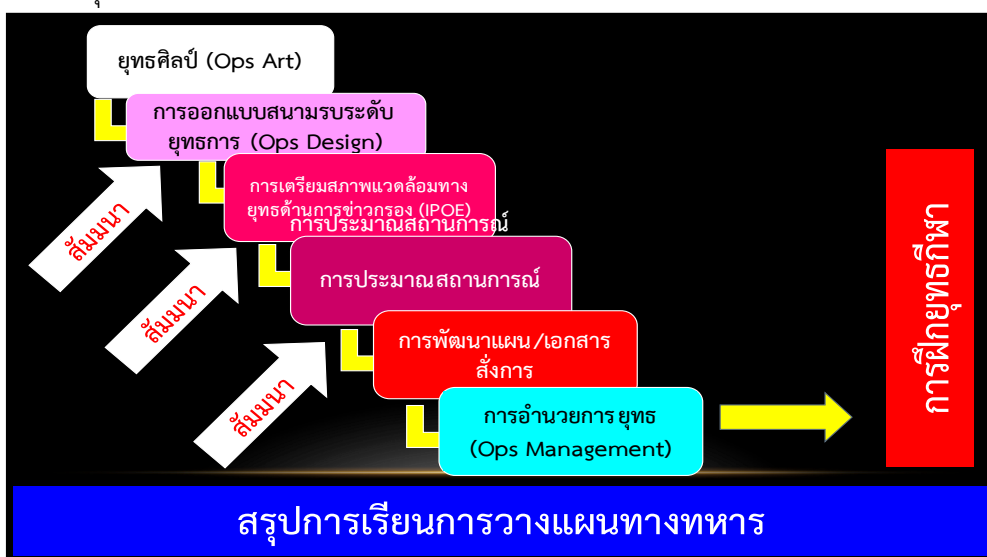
ยุทธศิลป์ (Ops Art)

การออกแบบสนามรบระดับยุทธการ (Ops Design)

การเตรียมสภาพแวดล้อมทางยุทธด้านการข่าวกรอง (IPOE)

การประมาณสถานการณ์

การประมาณสถานการณ์

การพัฒนาแผน/เอกสารสั่งการ

การอำนวยการยุทธ (Ops Management)

สัมมนา

สัมมนา

สัมมนา

การฝึกยุทธกีฬา

สรุปการเรียนการวางแผนทางทหาร